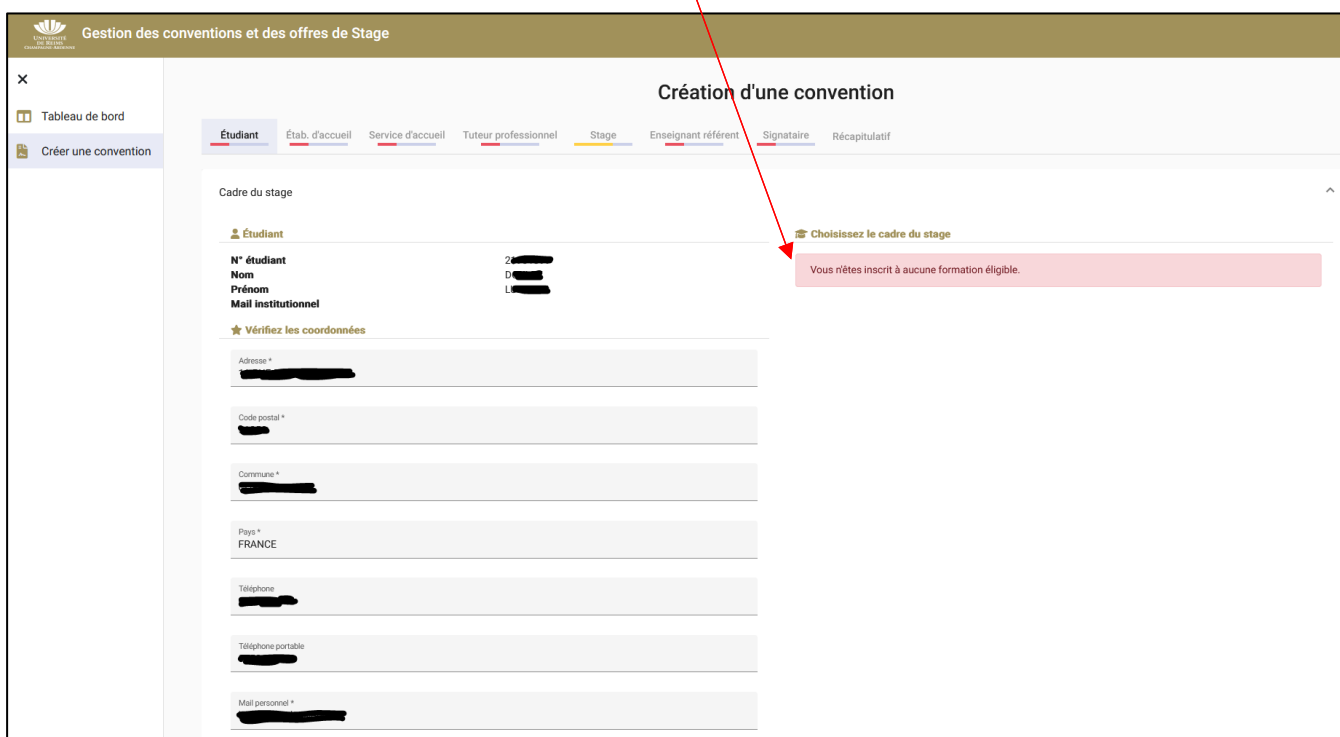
UNIVERSITÉ DE REIMS CHAMPAGNE-ARDENNE

Gestion des conventions et des offres de Stage

×

Tableau de bord

Créer une convention

Création d'une convention

Étudiant | Étab. d'accueil | Service d'accueil | Tuteur professionnel | Stage | Enseignant référent | Signataire | Récapitulatif

Cadre du stage

Étudiant

N° étudiant 2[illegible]
Nom D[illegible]
Prénom L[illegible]
Mail institutionnel

Vérifiez les coordonnées

Adresse *
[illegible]

Code postal *
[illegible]

Commune *
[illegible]

Pays *
FRANCE

Téléphone
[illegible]

Téléphone portable
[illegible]

Mail personnel *
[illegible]

Choisissez le cadre du stage

Vous n'êtes inscrit à aucune formation éligible.